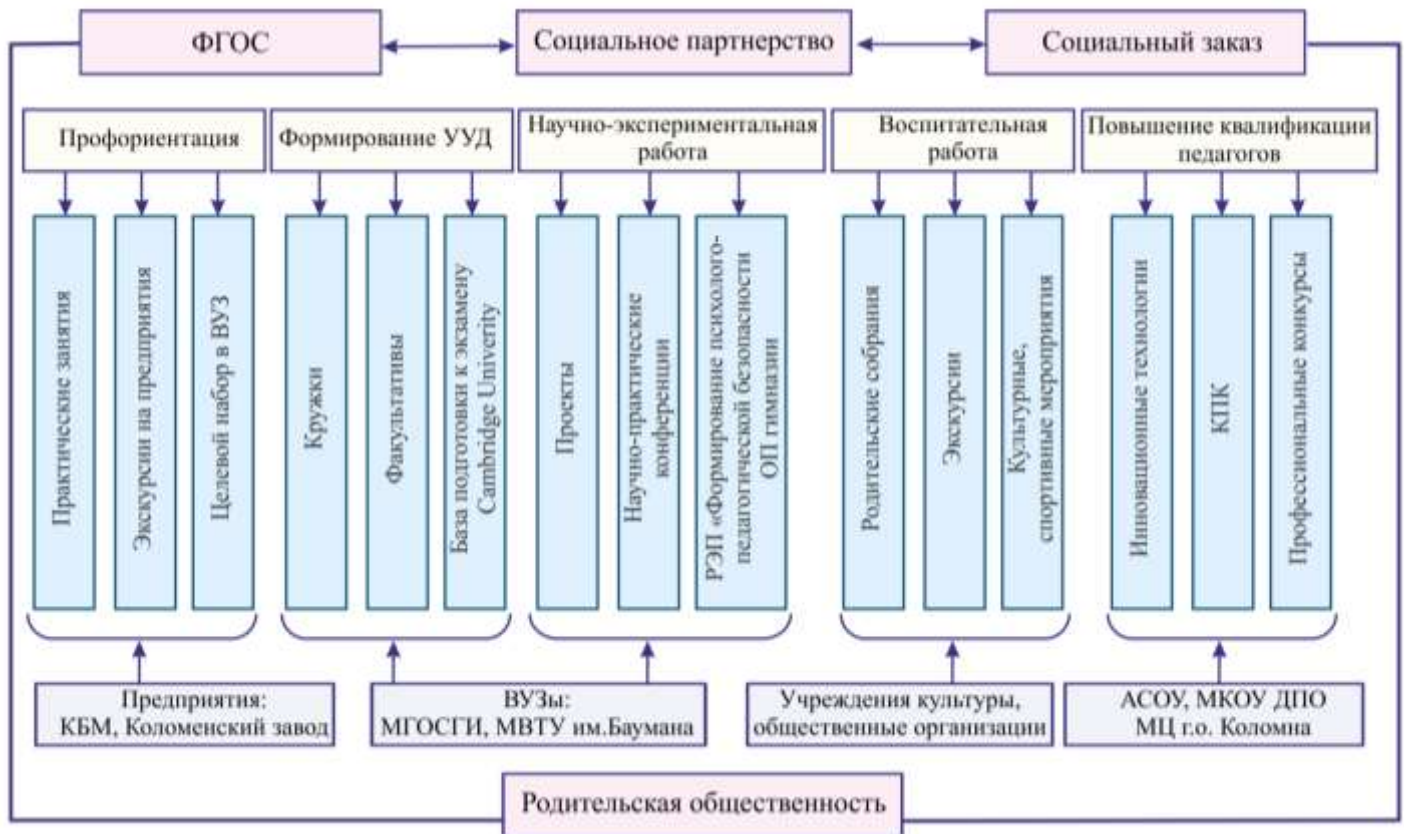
ФГОС

Социальное партнерство

Социальный заказ

Профориентация

Формирование УУД

Научно-экспериментальная работа

Воспитательная работа

Повышение квалификации педагогов

Практические занятия

Экскурсии на предприятия

Целевой набор в ВУЗ

Кружки

Факультативы

База подготовки к экзамену Cambridge Univerity

Проекты

Научно-практические конференции

РЭП «Формирование психолого-педагогической безопасности ОП гимназии

Родительские собрания

Экскурсии

Культурные, спортивные мероприятия

Инновационные технологии

КПК

Профессиональные конкурсы

Предприятия: КБМ, Коломенский завод

ВУЗы: МГОСГИ, МВТУ им.Баумана

Учреждения культуры, общественные организации

АСОУ, МКОУ ДПО МЦ г.о. Коломна

Родительская общественность